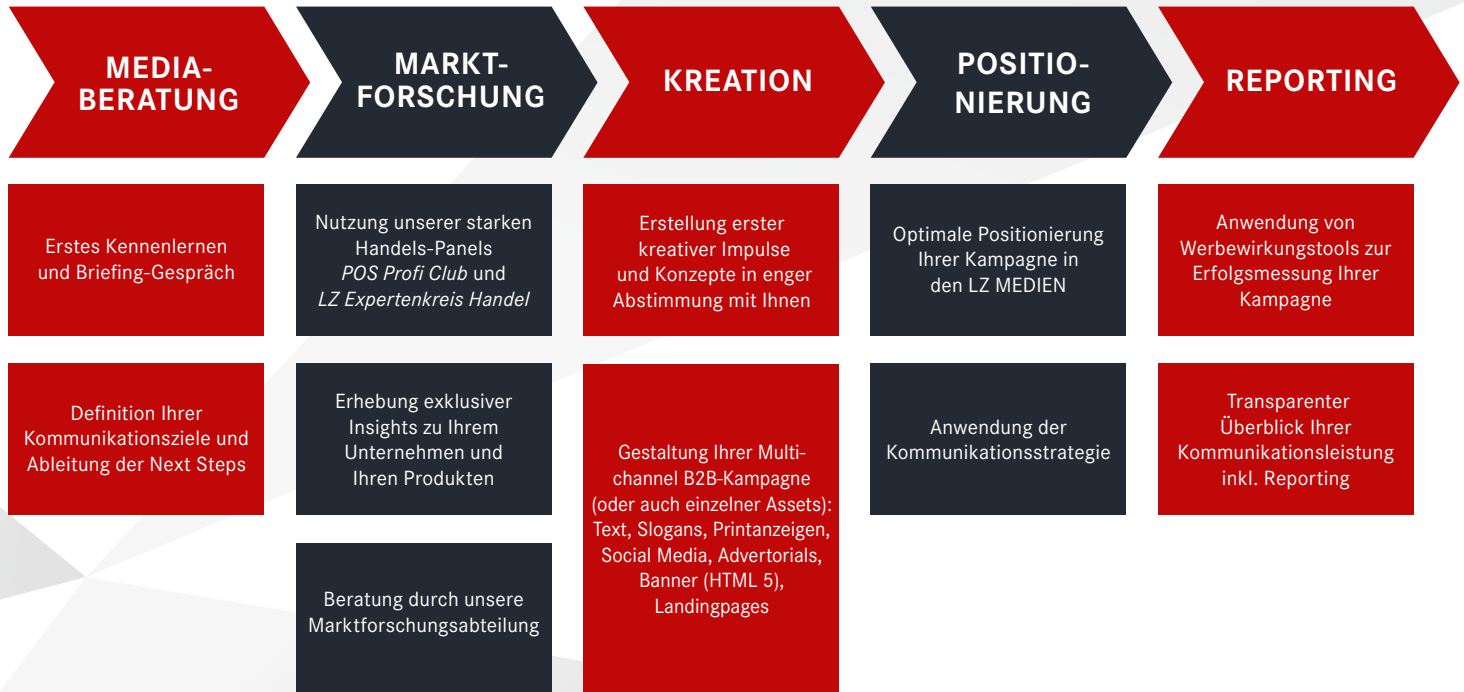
MEDIA-BERATUNG

Erstes Kennenlernen und Briefing-Gespräch

Definition Ihrer Kommunikationsziele und Ableitung der Next Steps

MARKT-FORSCHUNG

Nutzung unserer starken Handels-Panels *POS Profi Club* und *LZ Expertenkreis Handel*

Erhebung exklusiver Insights zu Ihrem Unternehmen und Ihren Produkten

Beratung durch unsere Marktforschungsabteilung

KREATION

Erstellung erster kreativer Impulse und Konzepte in enger Abstimmung mit Ihnen

Gestaltung Ihrer Multichannel B2B-Kampagne (oder auch einzelner Assets): Text, Slogans, Printanzeigen, Social Media, Advertorials, Banner (HTML 5), Landingpages

POSITIO-NIERUNG

Optimale Positionierung Ihrer Kampagne in den LZ MEDIEN

Anwendung der Kommunikationsstrategie

REPORTING

Anwendung von Werbewirkungstools zur Erfolgsmessung Ihrer Kampagne

Transparenter Überblick Ihrer Kommunikationsleistung inkl. Reporting